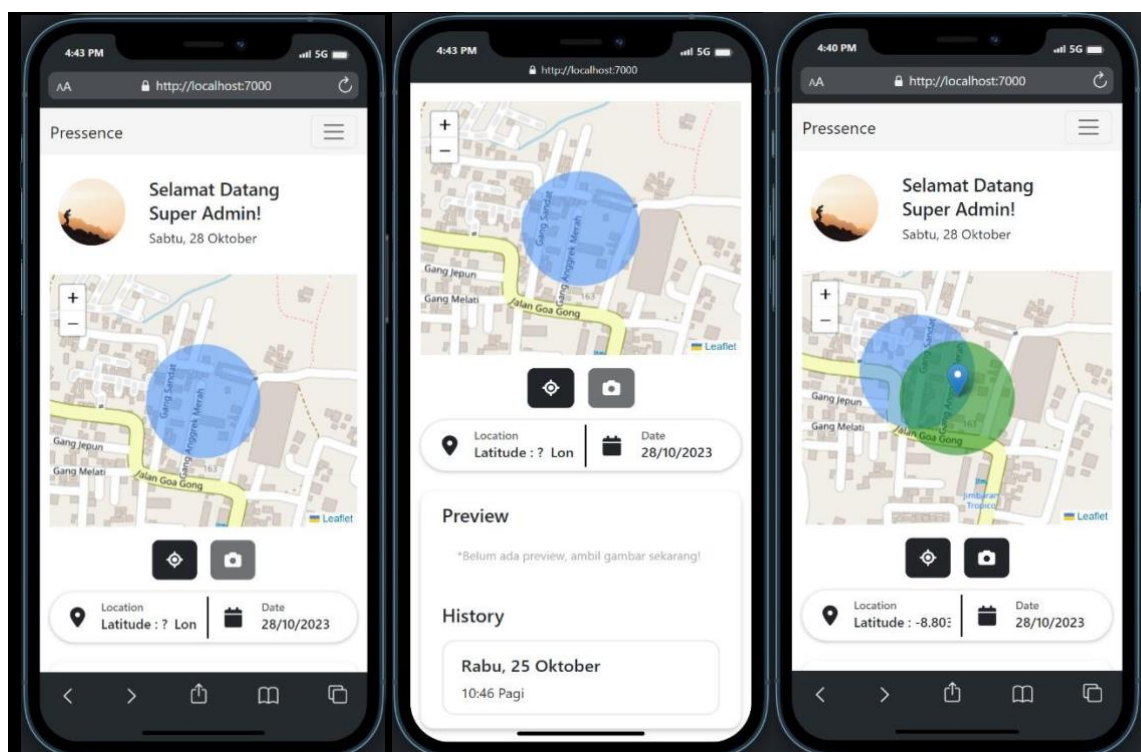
4:43 PM
5G
AA
http://localhost:7000
Pressence
Selamat Datang Super Admin!
Sabtu, 28 Oktober
+
−
Gang Sandat
Gang Anggrek Merah
Gang Jepun
Gang Melati
Jalan Goa Gong
Leaflet
Location
Latitude : ? Lon
Date
28/10/2023

4:43 PM
5G
http://localhost:7000
+
−
Gang Sandat
Gang Anggrek Merah
Gang Jepun
Gang Melati
Jalan Goa Gong
163
Leaflet
Location
Latitude : ? Lon
Date
28/10/2023
Preview
*Belum ada preview, ambil gambar sekarang!
History
Rabu, 25 Oktober
10:46 Pagi

4:40 PM
5G
AA
http://localhost:7000
Pressence
Selamat Datang Super Admin!
Sabtu, 28 Oktober
+
−
Gang Sandat
Gang Jepun
Gang Melati
Jalan Goa Gong
163
Jimbaran Tropica
Leaflet
Location
Latitude : -8.80:
Date
28/10/2023